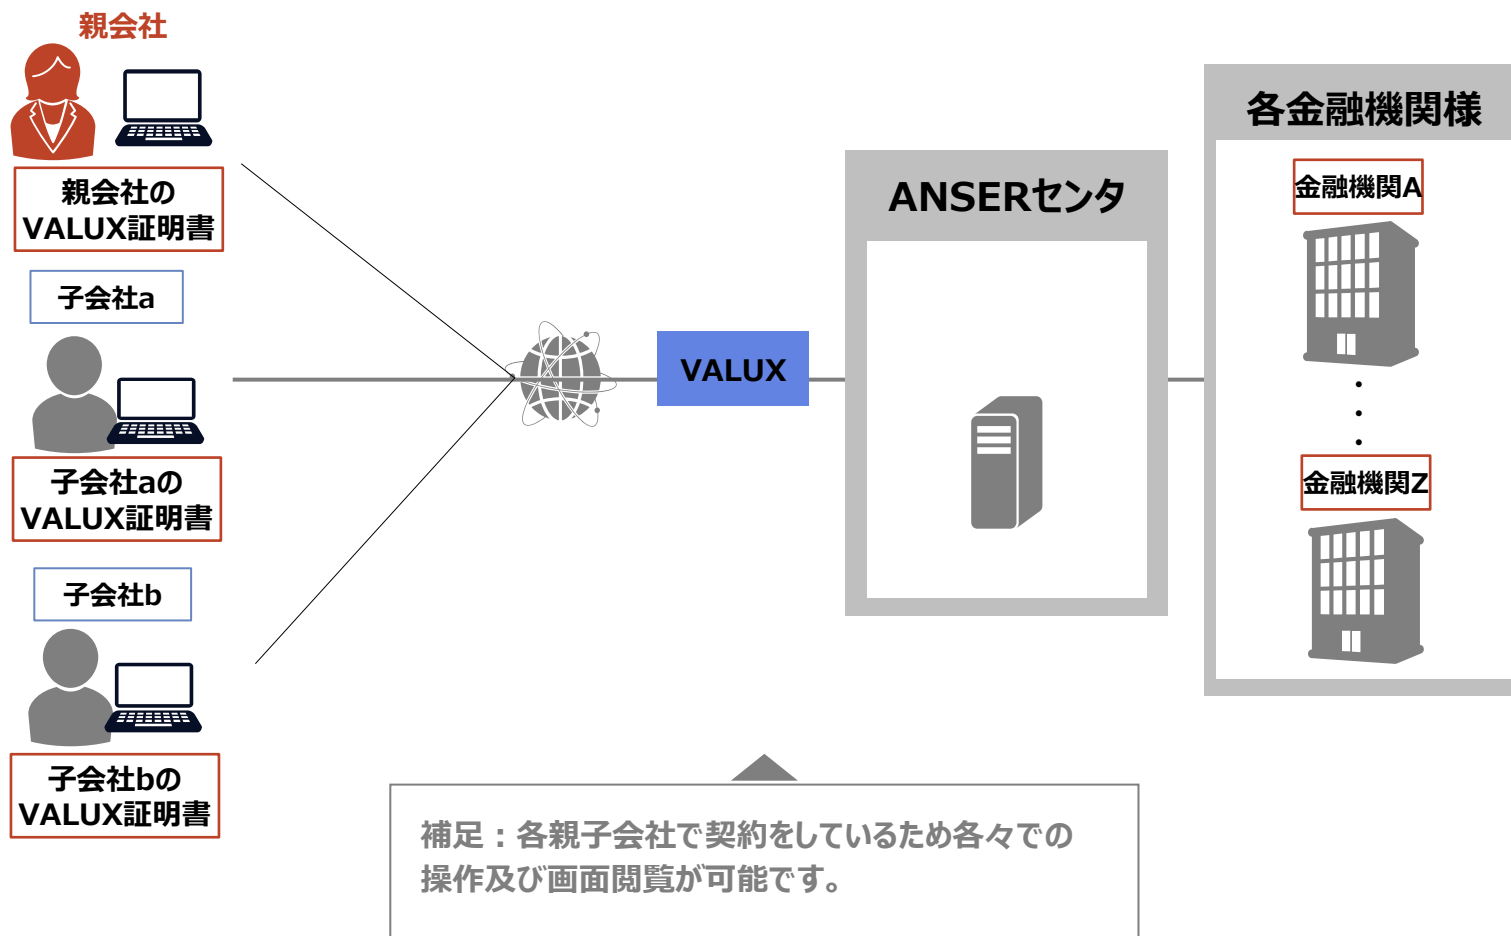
親会社

親会社の
VALUX証明書

子会社a

子会社aの
VALUX証明書

子会社b

子会社bの
VALUX証明書

VALUX

ANSERセンタ

各金融機関様

金融機関A

・
・
・

金融機関Z

補足：各親子会社で契約をしているため各々での操作及び画面閲覧が可能です。